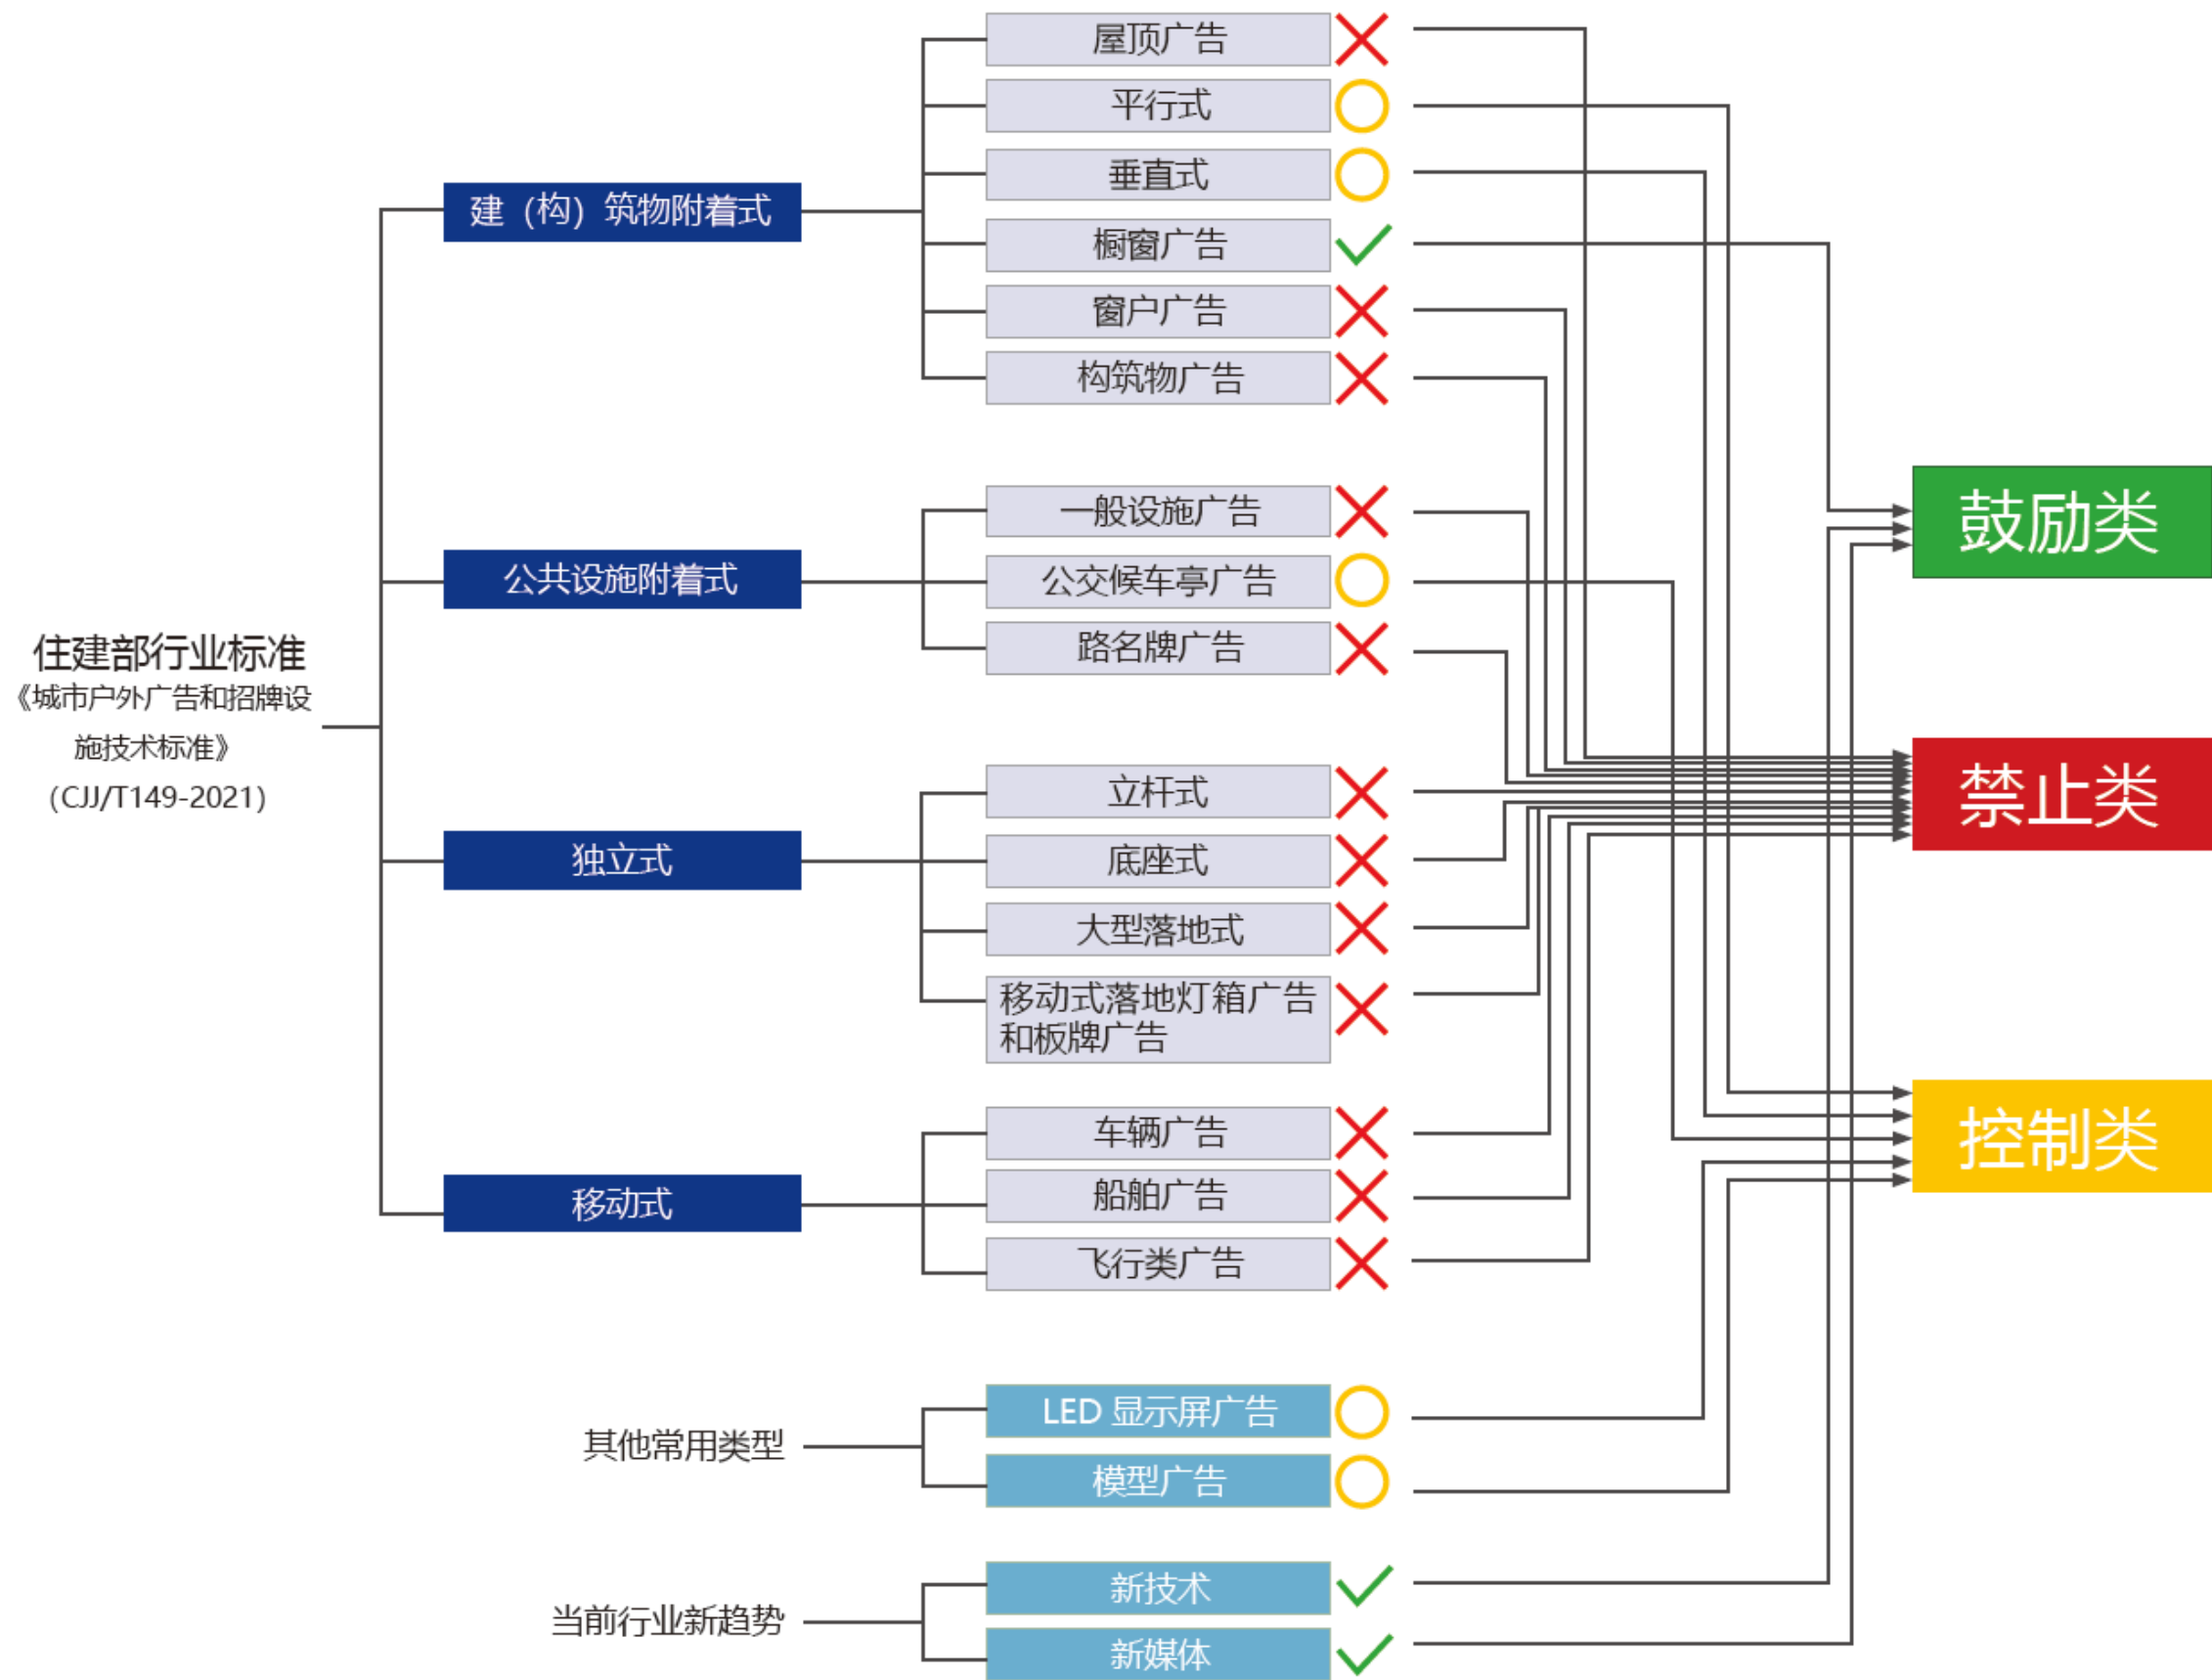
住建部行业标准
《城市户外广告和招牌设施技术标准》
（CJJ/T149-2021）

建（构）筑物附着式
屋顶广告
平行式
垂直式
橱窗广告
窗户广告
构筑物广告

公共设施附着式
一般设施广告
公交候车亭广告
路名牌广告

独立式
立杆式
底座式
大型落地式
移动式落地灯箱广告和板牌广告

移动式
车辆广告
船舶广告
飞行类广告

其他常用类型
LED 显示屏广告
模型广告

当前行业新趋势
新技术
新媒体

鼓励类
禁止类
控制类